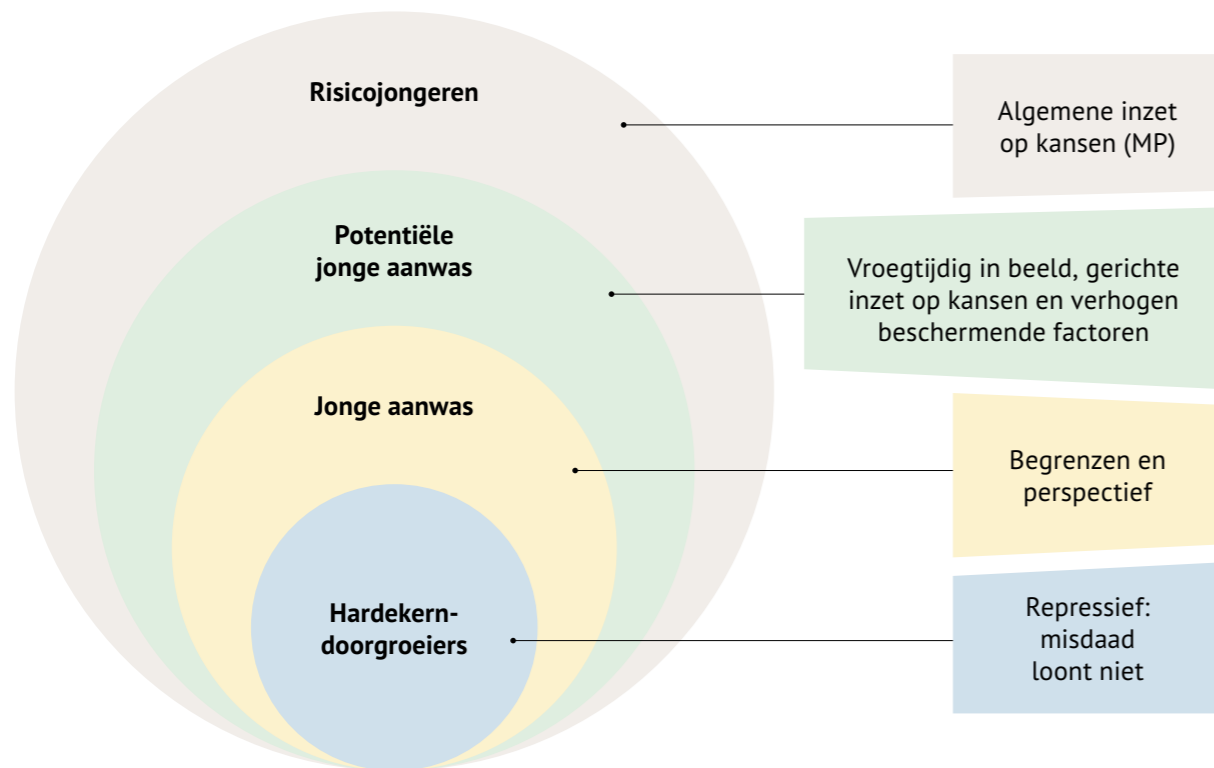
Risicojongeren

Algemene inzet op kansen (MP)

Potentiële jonge aanwas

Vroegtijdig in beeld, gerichte inzet op kansen en verhogen beschermende factoren

Jonge aanwas

Begrenzen en perspectief

Hardekern-doorgroeiers

Repressief: misdaad loont niet